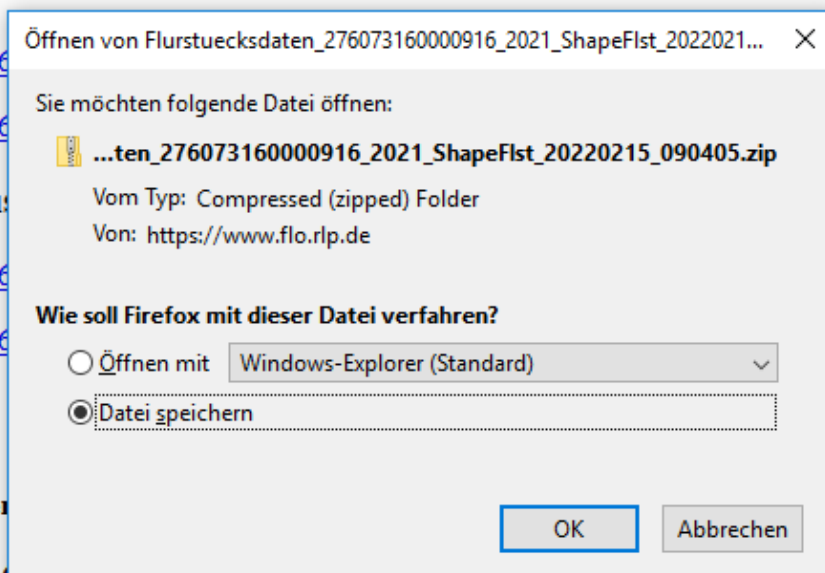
Öffnen von Flurstuecksdaten_276073160000916_2021_ShapeFlst_2022021...

Sie möchten folgende Datei öffnen:

...ten_276073160000916_2021_ShapeFlst_20220215_090405.zip

Vom Typ: Compressed (zipped) Folder

Von: https://www.flo.rlp.de

Wie soll Firefox mit dieser Datei verfahren?

Öffnen mit Windows-Explorer (Standard)

Datei speichern

OK

Abbrechen